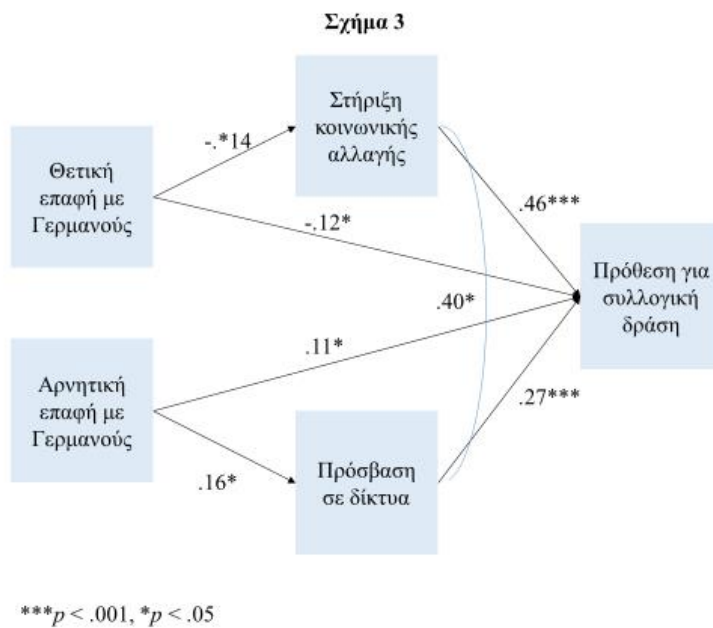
Σχήμα 3

Στήριξη κοινωνικής αλλαγής

Θετική επαφή με Γερμανούς

-.*14

-.12*

.46***

Πρόθεση για συλλογική δράση

.40*

.11*

Αρνητική επαφή με Γερμανούς

.27***

.16*

Πρόσβαση σε δίκτυα

***$p$ < .001, *$p$ < .05